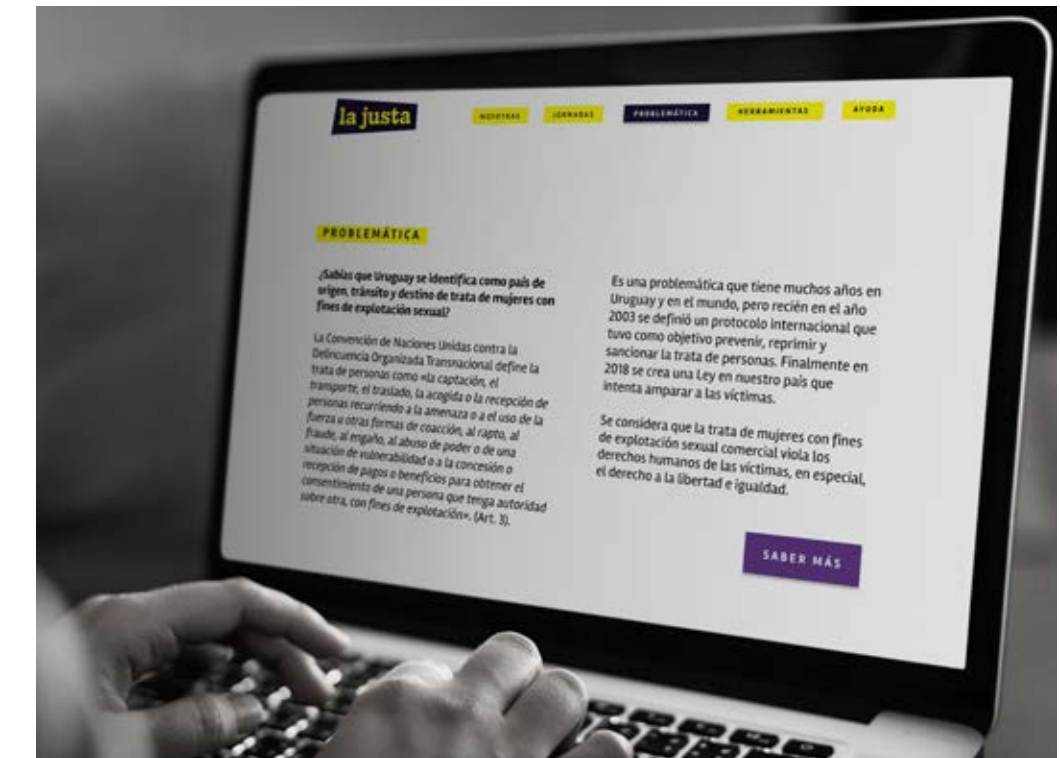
la justa

NOSOTRAS

JORNADAS

PROBLEMÁTICA

HERRAMIENTAS

AYUDA

PROBLEMÁTICA

¿Sabías que Uruguay se identifica como país de origen, tránsito y destino de trata de mujeres con fines de explotación sexual?

La Convención de Naciones Unidas contra la Delincuencia Organizada Transnacional define la trata de personas como «la captación, el transporte, el traslado, la acogida o la recepción de personas recurriendo a la amenaza o al el uso de la fuerza u otras formas de coacción, al rapto, al fraude, al engaño, al abuso de poder o de una situación de vulnerabilidad o a la concesión o recepción de pagos o beneficios para obtener el consentimiento de una persona que tenga autoridad sobre otra, con fines de explotación». (Art. 3).

Es una problemática que tiene muchos años en Uruguay y en el mundo, pero recién en el año 2003 se definió un protocolo internacional que tuvo como objetivo prevenir, reprimir y sancionar la trata de personas. Finalmente en 2018 se crea una Ley en nuestro país que intenta amparar a las víctimas.

Se considera que la trata de mujeres con fines de explotación sexual comercial viola los derechos humanos de las víctimas, en especial, el derecho a la libertad e igualdad.

SABER MÁS